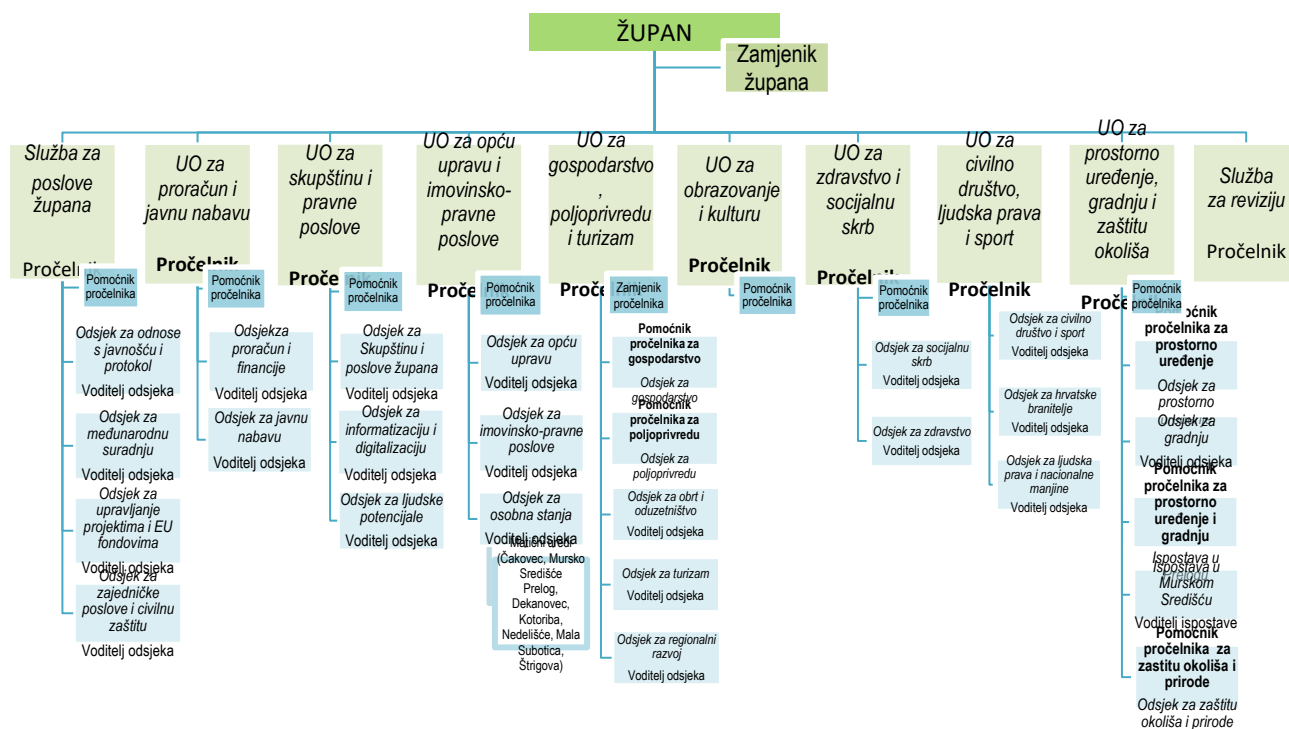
ŽUPAN

Zamjenik župana

Služba za poslove župana

Pročelnik

Pomoćnik pročelnika

Odsjek za odnose s javnošću i protokol

Voditelj odsjeka

Odsjek za međunarodnu suradnju

Voditelj odsjeka

Odsjek za upravljanje projektima i EU fondovima

Voditelj odsjeka

Odsjek za zajedničke poslove i civilnu zaštitu

Voditelj odsjeka

UO za proračun i javnu nabavu

Pročelnik

Pomoćnik pročelnika

Odsjekza proračun i financije

Voditelj odsjeka

Odsjek za javnu nabavu

Voditelj odsjeka

UO za skupštinu i pravne poslove

Pročelnik

Pomoćnik pročelnika

Odsjek za Skupštinu i poslove župana

Voditelj odsjeka

Odsjek za informatizaciju i digitalizaciju

Voditelj odsjeka

Odsjek za ljudske potencijale

Voditelj odsjeka

UO za opću upravu i imovinsko-pravne poslove

Pročelnik

Pomoćnik pročelnika

Odsjek za opću upravu

Voditelj odsjeka

Odsjek za imovinsko-pravne poslove

Voditelj odsjeka

Odsjek za osobna stanja

Voditelj odsjeka

Matični ured (Čakovec, Mursko Središće Prelog, Dekanovec, Kotoriba, Nedelišće, Mala Subotica, Štrigova)

UO za gospodarstvo, poljoprivredu i turizam

Pročelnik

Zamjenik pročelnika

Pomoćnik pročelnika za gospodarstvo

Odsjek za gospodarstvo

Pomoćnik pročelnika za poljoprivredu

Odsjek za poljoprivredu

Odsjek za obrt i poduzetništvo

Voditelj odsjeka

Odsjek za turizam

Voditelj odsjeka

Odsjek za regionalni razvoj

Voditelj odsjeka

UO za obrazovanje i kulturu

Pročelnik

Pomoćnik pročelnika

UO za zdravstvo i socijalnu skrb

Pročelnik

Pomoćnik pročelnika

Odsjek za socijalnu skrb

Voditelj odsjeka

Odsjek za zdravstvo

Voditelj odsjeka

UO za civilno društvo, ljudska prava i sport

Pročelnik

Odsjek za civilno društvo i sport

Voditelj odsjeka

Odsjek za hrvatske branitelje

Voditelj odsjeka

Odsjek za ljudska prava i nacionalne manjine

Voditelj odsjeka

UO za prostorno uređenje, gradnju i zaštitu okoliša

Pročelnik

Pomoćnik pročelnika

Pomoćnik pročelnika za prostorno uređenje

Odsjek za prostorno

Odsjek za gradnju

Voditelj odsjeka

Pomoćnik pročelnika za prostorno uređenje i gradnju

Ispostava u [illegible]

Ispostava u Murskom Središću

Voditelj ispostave

Pomoćnik pročelnika za zastitu okoliša i prirode

Odsjek za zaštitu okoliša i prirode

Služba za reviziju

Pročelnik